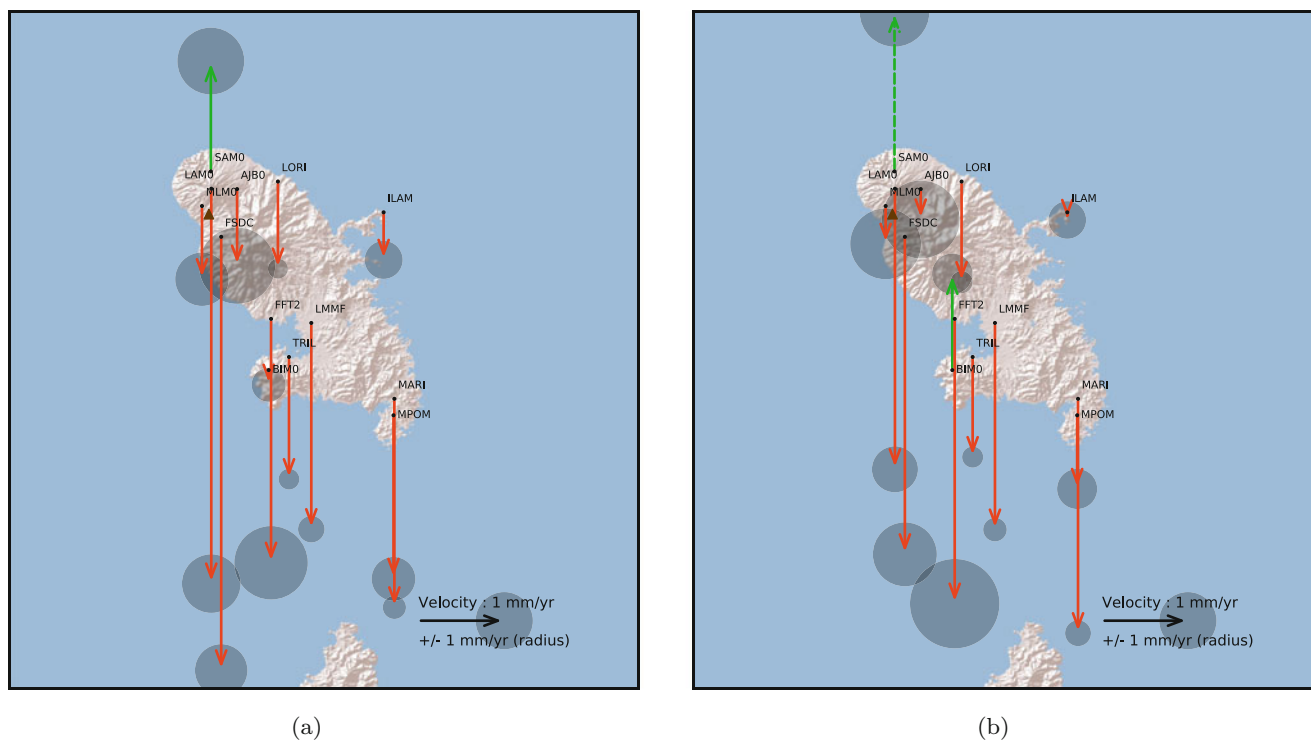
SAM0
LAM0
AJB0
LORI
MLM0
ILAM
FSDC
FFT2
LMMF
TRIL
BIM0
MARI
MPOM
Velocity : 1 mm/yr
+/- 1 mm/yr (radius)

(a)

SAM0
LAM0
AJB0
LORI
MLM0
ILAM
FSDC
FFT2
LMMF
TRIL
BIM0
MARI
MPOM
Velocity : 1 mm/yr
+/- 1 mm/yr (radius)

(b)